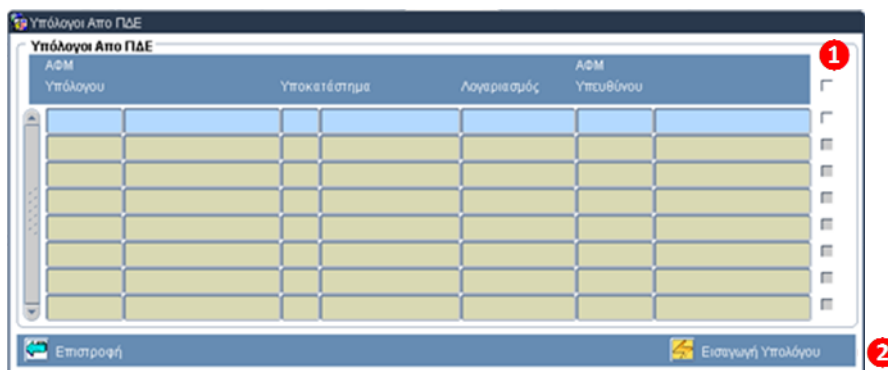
Υπόλογοι Απο ΠΔΕ

Υπόλογοι Απο ΠΔΕ

1

| ΑΦΜ Υπόλογου | | Υποκατέστημα | | Λογαριασμός | ΑΦΜ Υπευθύνου | |
|---|---|---|---|---|---|---|
| | | | | | | |
| | | | | | | |
| | | | | | | |
| | | | | | | |
| | | | | | | |
| | | | | | | |
| | | | | | | |
| | | | | | | |

Επιστροφή

Εισαγωγή Υπολόγου

2